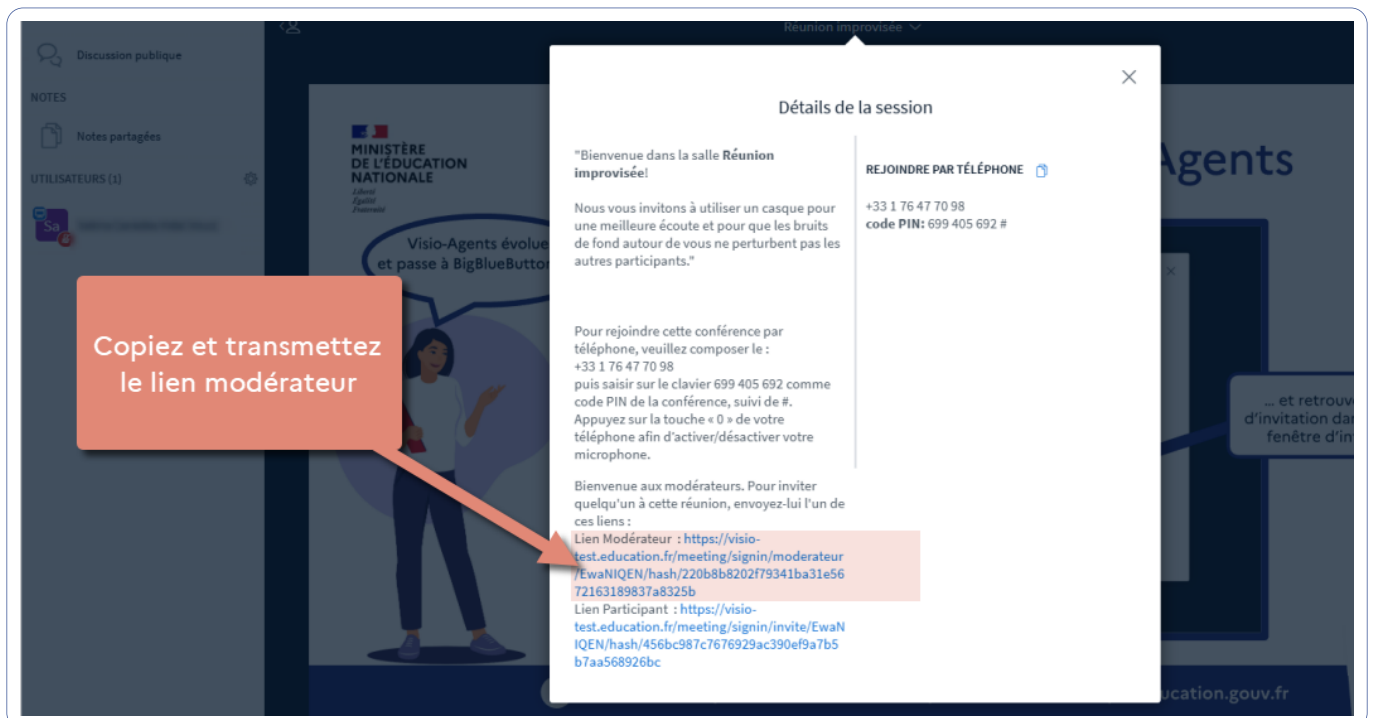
Discussion publique

NOTES

Notes partagées

UTILISATEURS (1)

Sa

Réunion improvisée

MINISTÈRE DE L'ÉDUCATION NATIONALE
Liberté Égalité Fraternité

Visio-Agents évolue et passe à BigBlueButton

Agents

... et retrouv d'invitation dan fenêtre d'in

education.gouv.fr

Copiez et transmettez le lien modérateur

Détails de la session

"Bienvenue dans la salle **Réunion improvisée**!

Nous vous invitons à utiliser un casque pour une meilleure écoute et pour que les bruits de fond autour de vous ne perturbent pas les autres participants."

Pour rejoindre cette conférence par téléphone, veuillez composer le :
+33 1 76 47 70 98
puis saisir sur le clavier 699 405 692 comme code PIN de la conférence, suivi de #.
Appuyez sur la touche « 0 » de votre téléphone afin d'activer/désactiver votre microphone.

Bienvenue aux modérateurs. Pour inviter quelqu'un à cette réunion, envoyez-lui l'un de ces liens :
Lien Modérateur : https://visio-test.education.fr/meeting/signin/moderateur/EwaNIQEN/hash/220b8b8202f79341ba31e5672163189837a8325b
Lien Participant : https://visio-test.education.fr/meeting/signin/invite/EwaNIQEN/hash/456bc987c7676929ac390ef9a7b5b7aa568926bc

REJOINDRE PAR TÉLÉPHONE

+33 1 76 47 70 98
**code PIN:** 699 405 692 #